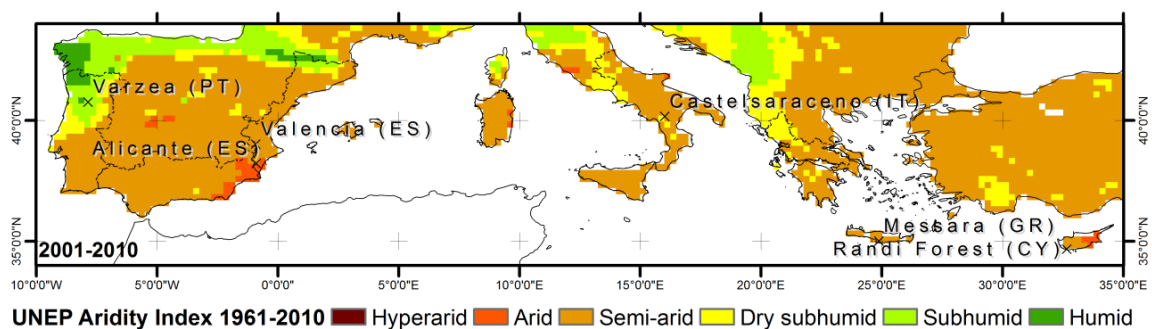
Varzea (PT)
Castelsaraceno (IT)
Valencia (ES)
Alicante (ES)
Messara (GR)
Randi Forest (CY)
2001-2010

40°0'0"N
35°0'0"N
40°0'0"N
35°0'0"N

10°0'0"W 5°0'0"W 0°0'0" 5°0'0"E 10°0'0"E 15°0'0"E 20°0'0"E 25°0'0"E 30°0'0"E 35°0'0"E

UNEP Aridity Index 1961-2010 Hyperarid Arid Semi-arid Dry subhumid Subhumid Humid